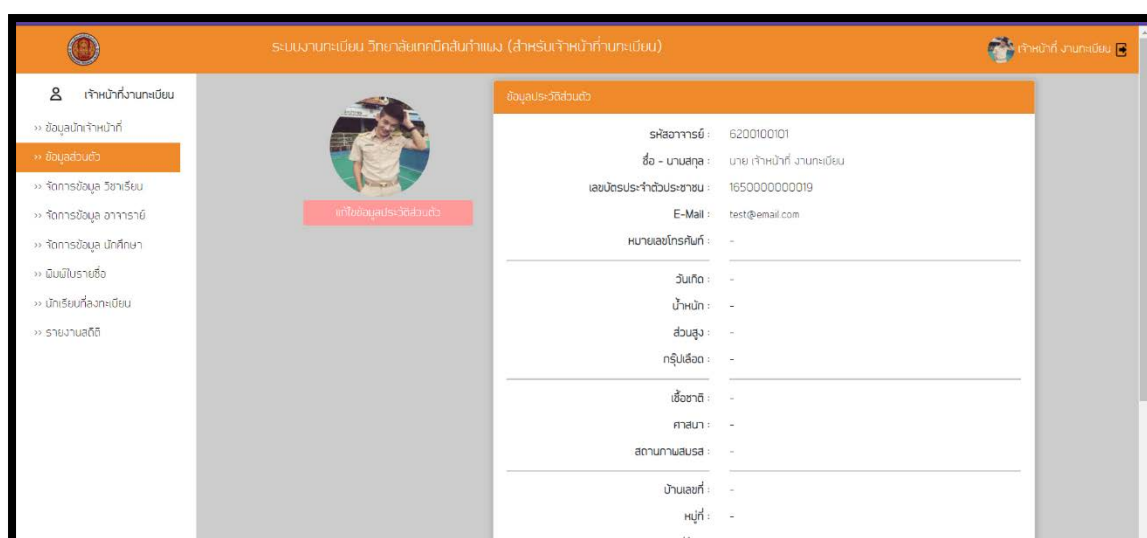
ระบบงานทะเบียน วิทยาลัยเทคนิคสันกำแพง (สำหรับเจ้าหน้าที่งานทะเบียน)

เจ้าหน้าที่ งานทะเบียน

เจ้าหน้าที่งานทะเบียน

›› ข้อมูลนักเจ้าหน้าที่
›› ข้อมูลส่วนตัว
›› จัดการข้อมูล วิชาเรียน
›› จัดการข้อมูล อาจารย์
›› จัดการข้อมูล นักศึกษา
›› พิมพ์ใบรายชื่อ
›› นักเรียนที่ลงทะเบียน
›› รายงานสถิติ

แก้ไขข้อมูลประวัติส่วนตัว

ข้อมูลประวัติส่วนตัว

รหัสอาจารย์ : 6200100101
ชื่อ - นามสกุล : นาย เจ้าหน้าที่ งานทะเบียน
เลขบัตรประจำตัวประชาชน : 1650000000019
E-Mail : test@email.com
หมายเลขโทรศัพท์ : -

วันเกิด : -
น้ำหนัก : -
ส่วนสูง : -
กรุ๊ปเลือด : -

เชื้อชาติ : -
ศาสนา : -
สถานภาพสมรส : -

บ้านเลขที่ : -
หมู่ที่ : -